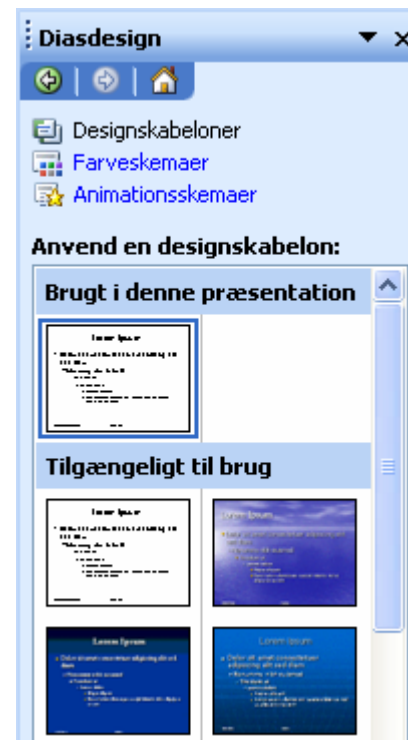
Diasdesign

Designskabeloner
Farveskemaer
Animationsskemaer

Anvend en designskabelon:

Brugt i denne præsentation

Lorem Ipsum

Tilgængeligt til brug

Lorem Ipsum

Lorem Ipsum

Lorem Ipsum

Lorem Ipsum